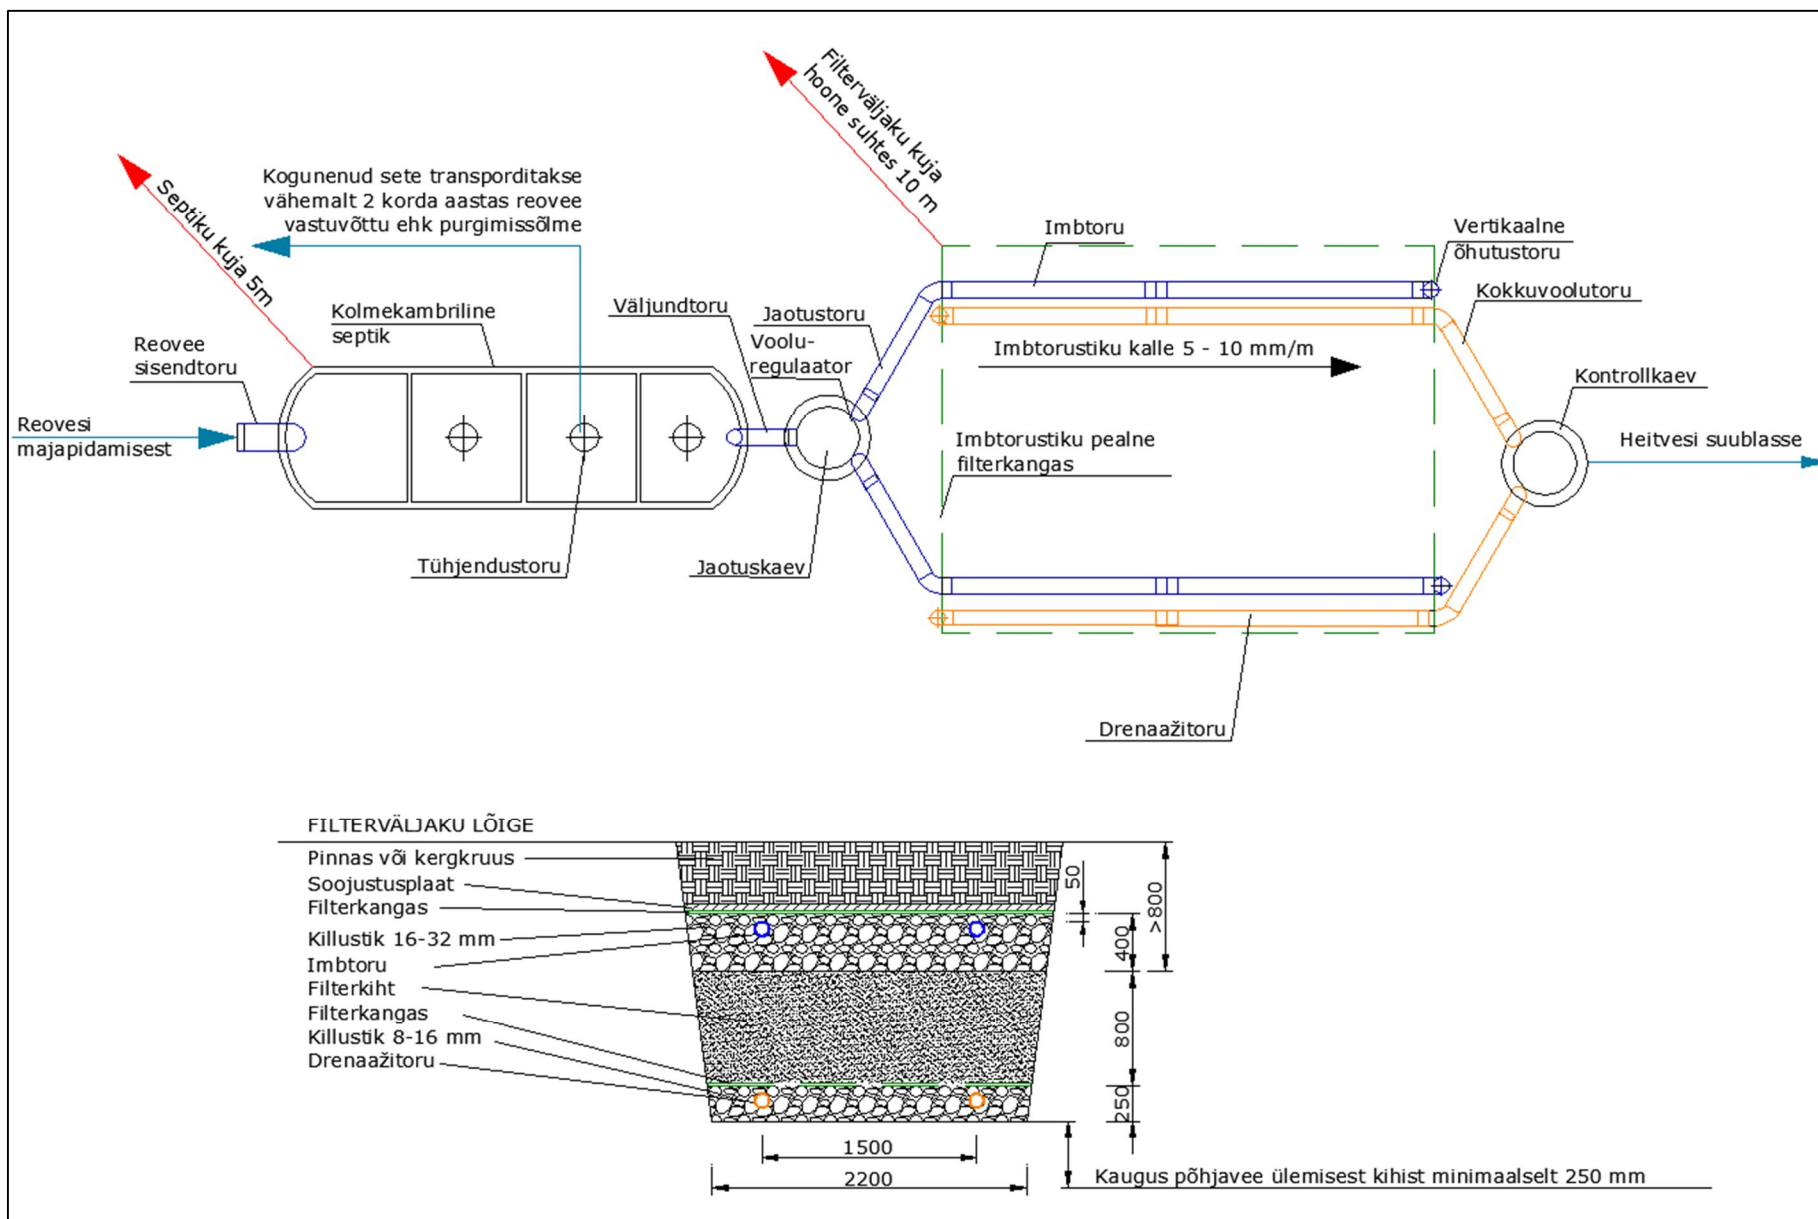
Septiku kuja 5m

Kogunenud sete transporditakse vähemalt 2 korda aastas reovee vastuvõttu ehk purgimissõlme

Filterväljaku kuja hoone suhtes 10 m

Imbtoru

Vertikaalne õhutustoru

Kokkuvoolutoru

Kolmekambriline septik

Väljundtoru

Jaotustoru

Reovee sisendtoru

Voolu-regulaator

Imbtorustiku kalle 5 - 10 mm/m

Kontrollkaev

Reovesi majapidamisest

Imbtorustiku pealne filterkangas

Heitvesi suublasse

Tühjendustoru

Jaotuskaev

Drenaažitoru

FILTERVÄLJAKU LÕIGE

Pinnas või kergkruus
Soojustusplaat
Filterkangas
Killustik 16-32 mm
Imbtoru
Filterkiht
Filterkangas
Killustik 8-16 mm
Drenaažitoru

50
>800
400
800
250

1500
2200

Kaugus põhjavee ülemisest kihist minimaalselt 250 mm